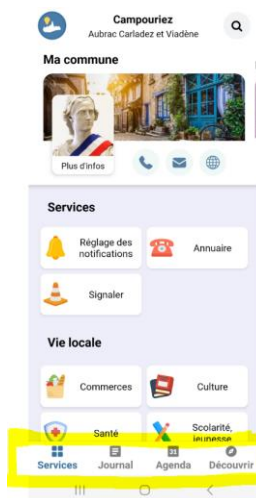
Campouriez
Aubrac Carladez et Viadène

Ma commune

Plus d'infos

Services

Réglage des notifications

Annuaire

Signaler

Vie locale

Commerces

Culture

Santé

Scolarité, jeunesse

Services
Journal
31
Agenda
Découvrir